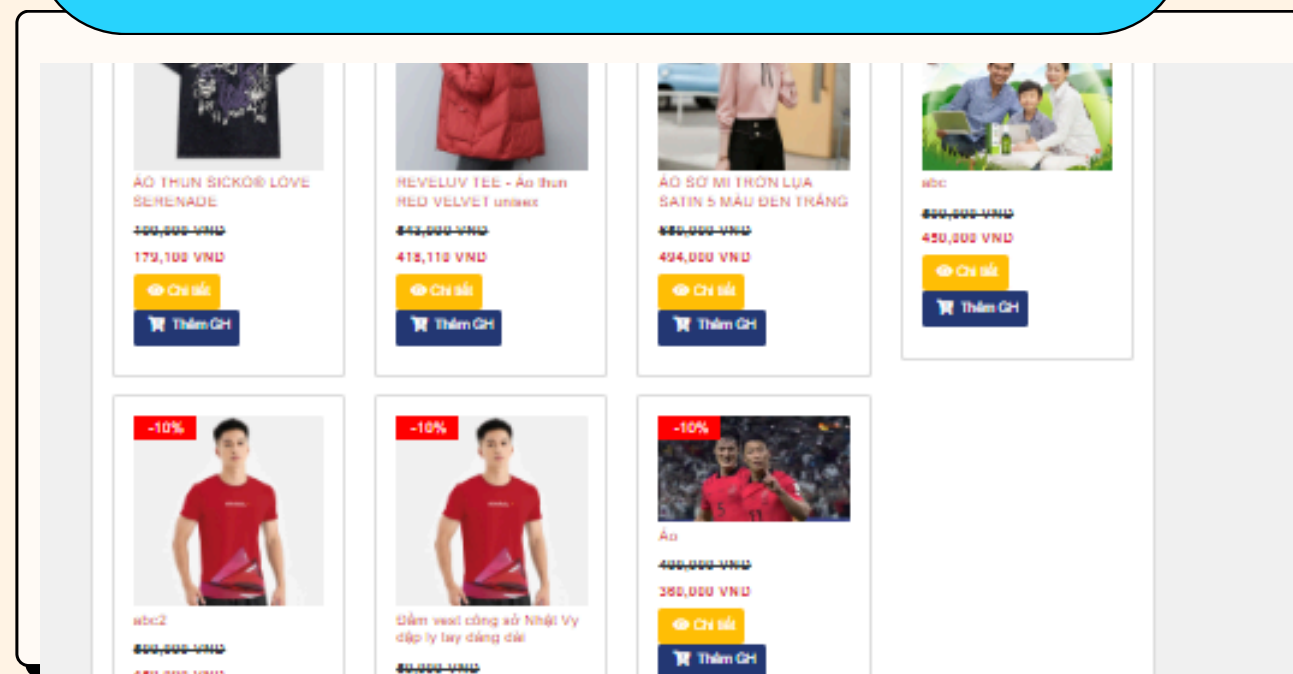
ÁO THUN SICKO® LOVE SERENADE

199,000 VND

179,100 VND

Chi tiết

Thêm GH

REVELUV TEE - Áo thun RED VELVET unisex

843,000 VND

418,110 VND

Chi tiết

Thêm GH

ÁO SƠ MI TRƠN LỤA SATIN 5 MÀU ĐEN TRẮNG

580,000 VND

494,000 VND

Chi tiết

Thêm GH

abc

500,000 VND

450,000 VND

Chi tiết

Thêm GH

-10%

abc2

500,000 VND

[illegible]

-10%

Đầm vest công sở Nhật Vy dập ly tay dáng dài

80,000 VND

-10%

Áo

400,000 VND

360,000 VND

Chi tiết

Thêm GH